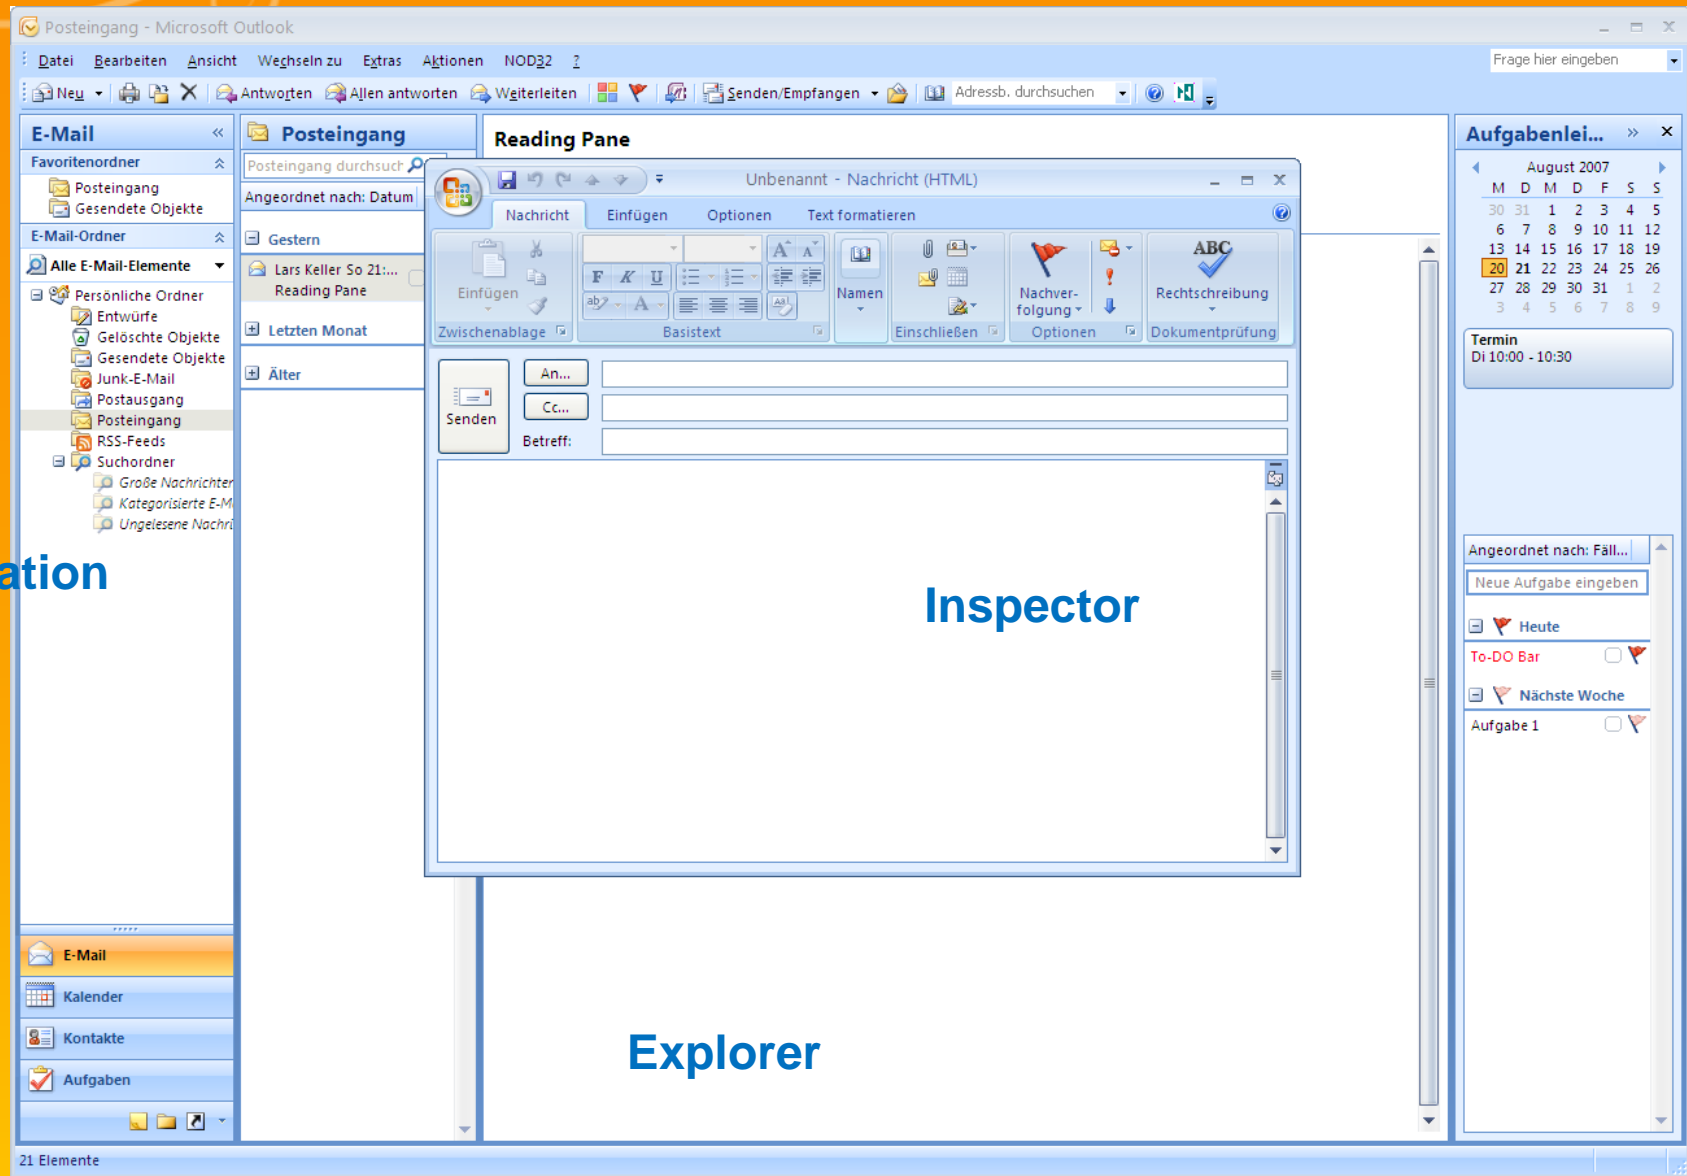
Posteingang - Microsoft Outlook

Datei Bearbeiten Ansicht Wechseln zu Extras Aktionen NOD32 ?

Frage hier eingeben

Neu Antworten Allen antworten Weiterleiten Senden/Empfangen Adressb. durchsuchen

E-Mail

Favoritenordner

Posteingang
Gesendete Objekte

E-Mail-Ordner

Alle E-Mail-Elemente

Persönliche Ordner
Entwürfe
Gelöschte Objekte
Gesendete Objekte
Junk-E-Mail
Postausgang
Posteingang
RSS-Feeds
Suchordner
Große Nachrichten
Kategorisierte E-M
Ungelesene Nachri

ation

E-Mail
Kalender
Kontakte
Aufgaben

Posteingang

Posteingang durchsuch

Angeordnet nach: Datum

Gestern

Lars Keller So 21:...
Reading Pane

Letzten Monat

Älter

Reading Pane

Unbenannt - Nachricht (HTML)

Nachricht Einfügen Optionen Text formatieren

Einfügen
Zwischenablage
Basistext
Namen
Einschließen
Nachverfolgung
Optionen
Rechtschreibung
Dokumentprüfung

Senden
An...
Cc...
Betreff:

Inspector

Explorer

Aufgabenlei...

August 2007

| M | D | M | D | F | S | S |
|---|---|---|---|---|---|---|
| 30 | 31 | 1 | 2 | 3 | 4 | 5 |
| 6 | 7 | 8 | 9 | 10 | 11 | 12 |
| 13 | 14 | 15 | 16 | 17 | 18 | 19 |
| 20 | 21 | 22 | 23 | 24 | 25 | 26 |
| 27 | 28 | 29 | 30 | 31 | 1 | 2 |
| 3 | 4 | 5 | 6 | 7 | 8 | 9 |

Termin
Di 10:00 - 10:30

Angeordnet nach: Fäll...

Neue Aufgabe eingeben

Heute
To-DO Bar
Nächste Woche
Aufgabe 1

21 Elemente